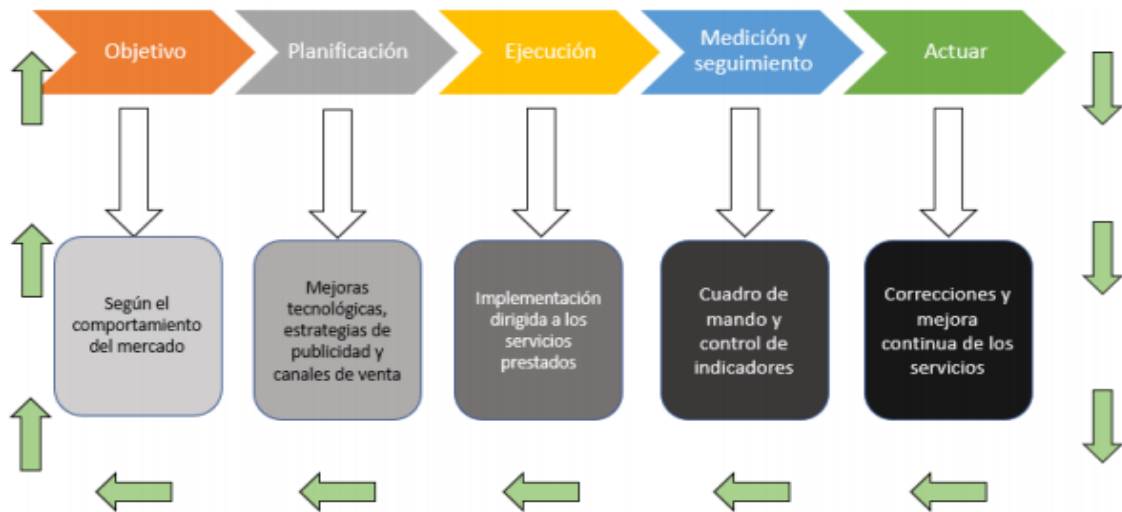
Objetivo

Planificación

Ejecución

Medición y seguimiento

Actuar

Según el comportamiento del mercado

Mejoras tecnológicas, estrategias de publicidad y canales de venta

Implementación dirigida a los servicios prestados

Cuadro de mando y control de indicadores

Correcciones y mejora continua de los servicios